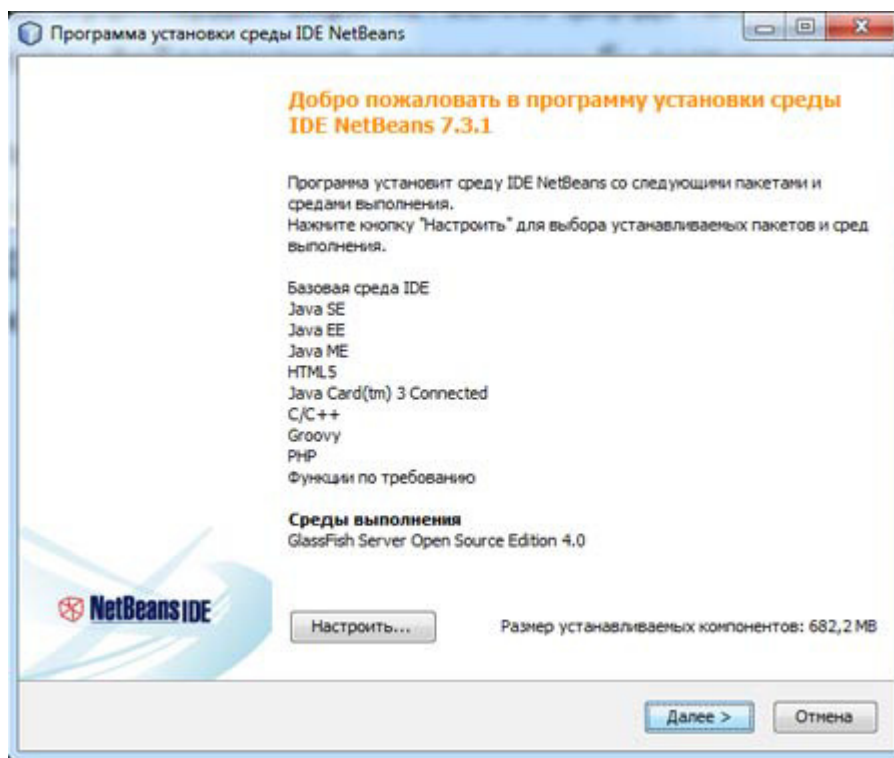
Программа установки среды IDE NetBeans

Добро пожаловать в программу установки среды IDE NetBeans 7.3.1

Программа установит среду IDE NetBeans со следующими пакетами и средами выполнения.
Нажмите кнопку "Настроить" для выбора устанавливаемых пакетов и сред выполнения.

Базовая среда IDE
Java SE
Java EE
Java ME
HTML5
Java Card(tm) 3 Connected
C/C++
Groovy
PHP
Функции по требованию

Среды выполнения
GlassFish Server Open Source Edition 4.0

NetBeans IDE

Настроить...

Размер устанавливаемых компонентов: 682,2 MB

Далее >

Отмена